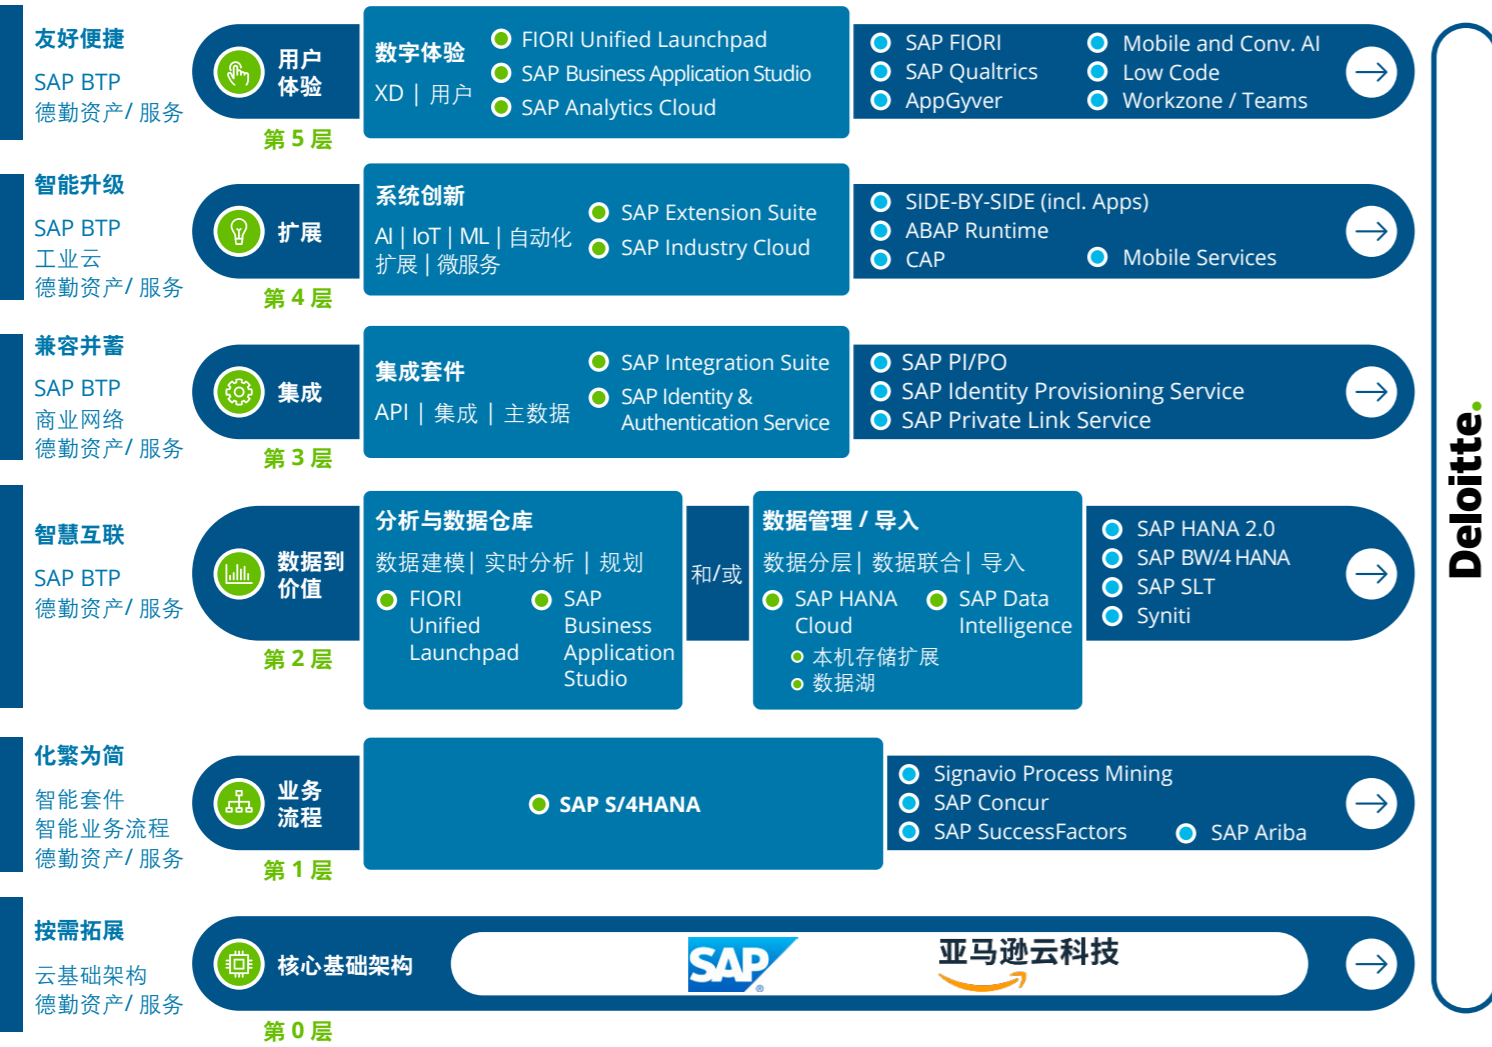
友好便捷
SAP BTP
德勤资产/ 服务

用户体验
第 5 层

数字体验
XD | 用户
FIORI Unified Launchpad
SAP Business Application Studio
SAP Analytics Cloud

SAP FIORI
SAP Qualtrics
AppGyver
Mobile and Conv. AI
Low Code
Workzone / Teams

智能升级
SAP BTP
工业云
德勤资产/ 服务

扩展
第 4 层

系统创新
AI | IoT | ML | 自动化
扩展 | 微服务
SAP Extension Suite
SAP Industry Cloud

SIDE-BY-SIDE (incl. Apps)
ABAP Runtime
CAP
Mobile Services

兼容并蓄
SAP BTP
商业网络
德勤资产/ 服务

集成
第 3 层

集成套件
API | 集成 | 主数据
SAP Integration Suite
SAP Identity & Authentication Service

SAP PI/PO
SAP Identity Provisioning Service
SAP Private Link Service

智慧互联
SAP BTP
德勤资产/ 服务

数据到价值
第 2 层

分析与数据仓库
数据建模 | 实时分析 | 规划
FIORI Unified Launchpad
SAP Business Application Studio

和/或

数据管理 / 导入
数据分层 | 数据联合 | 导入
SAP HANA Cloud
SAP Data Intelligence
本机存储扩展
数据湖

SAP HANA 2.0
SAP BW/4 HANA
SAP SLT
Syniti

化繁为简
智能套件
智能业务流程
德勤资产/ 服务

业务流程
第 1 层

SAP S/4HANA

Signavio Process Mining
SAP Concur
SAP SuccessFactors
SAP Ariba

按需拓展
云基础架构
德勤资产/ 服务

核心基础架构
第 0 层

SAP
亚马逊云科技

Deloitte.